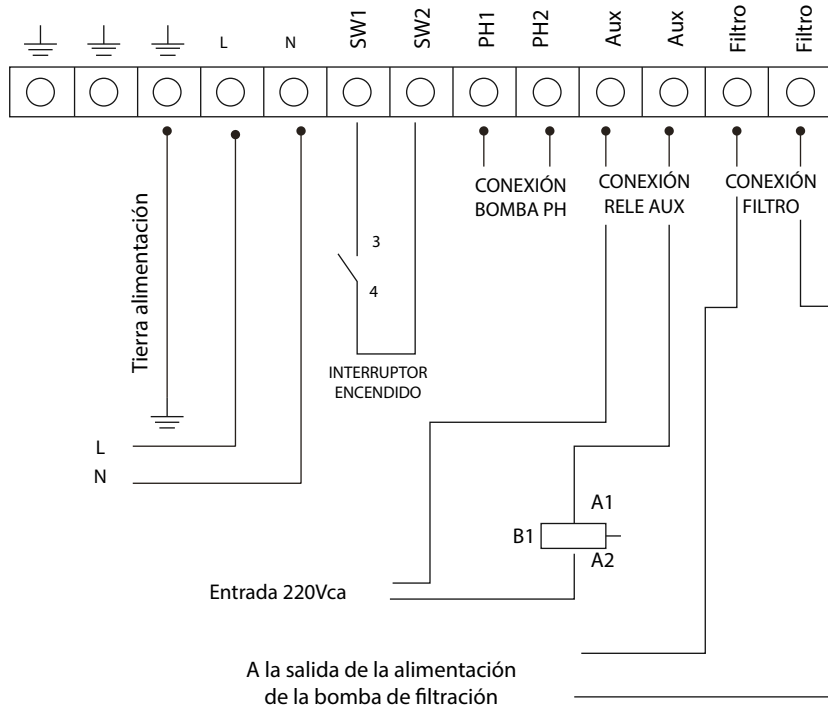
L N SW1 SW2 PH1 PH2 Aux Aux Filtro Filtro

Tierra alimentación

3

4

INTERRUPTOR ENCENDIDO

CONEXIÓN BOMBA PH

CONEXIÓN RELE AUX

CONEXIÓN FILTRO

L

N

A1

B1

A2

Entrada 220Vca

A la salida de la alimentación de la bomba de filtración